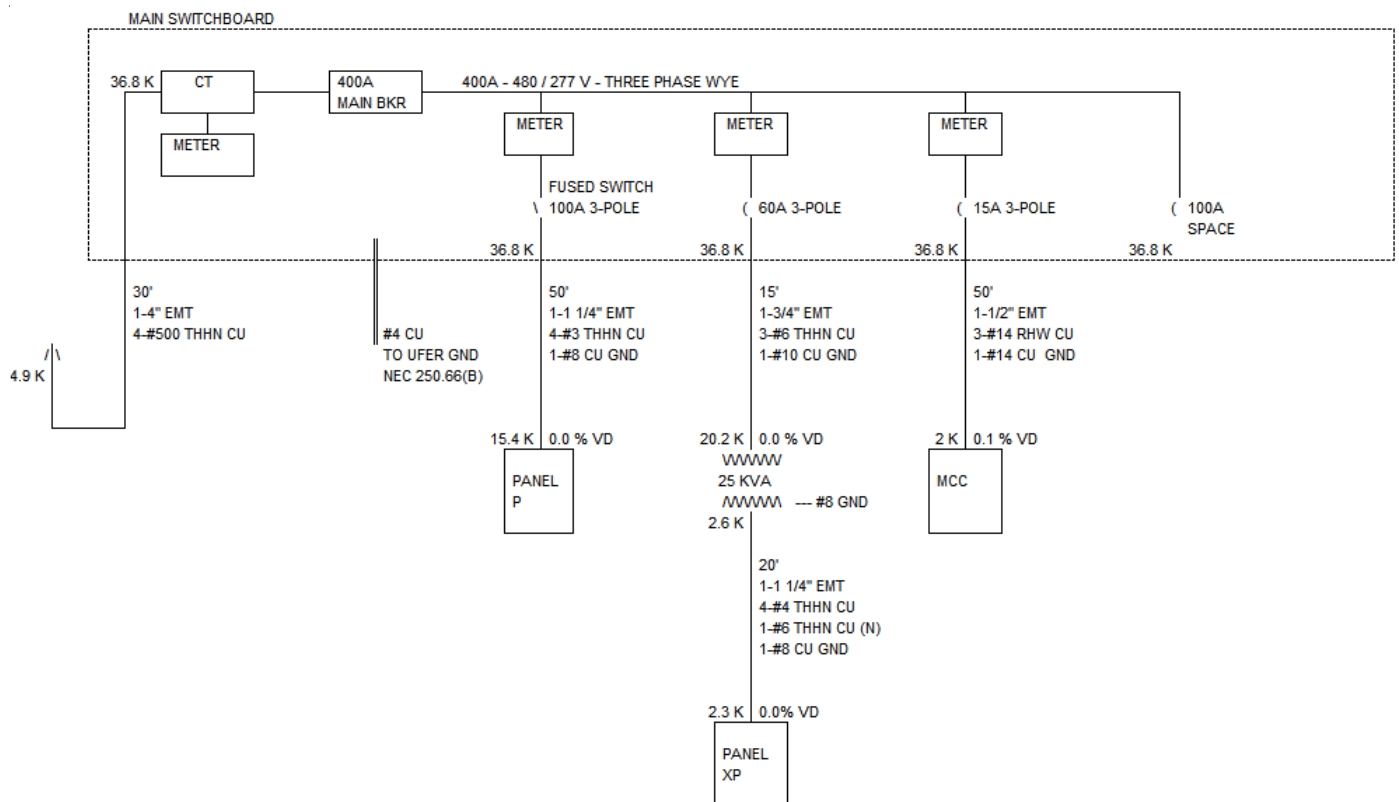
MAIN SWITCHBOARD

36.8 K
CT
METER
400A
MAIN BKR
400A - 480 / 277 V - THREE PHASE WYE

METER
FUSED SWITCH
\ 100A 3-POLE
36.8 K

METER
( 60A 3-POLE
36.8 K

METER
( 15A 3-POLE
36.8 K

( 100A
SPACE
36.8 K

30'
1-4" EMT
4-#500 THHN CU

/\
4.9 K

#4 CU
TO UFER GND
NEC 250.66(B)

50'
1-1 1/4" EMT
4-#3 THHN CU
1-#8 CU GND

15.4 K 0.0 % VD
PANEL
P

15'
1-3/4" EMT
3-#6 THHN CU
1-#10 CU GND

20.2 K 0.0 % VD
25 KVA
--- #8 GND
2.6 K

20'
1-1 1/4" EMT
4-#4 THHN CU
1-#6 THHN CU (N)
1-#8 CU GND

2.3 K 0.0% VD
PANEL
XP

50'
1-1/2" EMT
3-#14 RHW CU
1-#14 CU GND

2 K 0.1 % VD
MCC